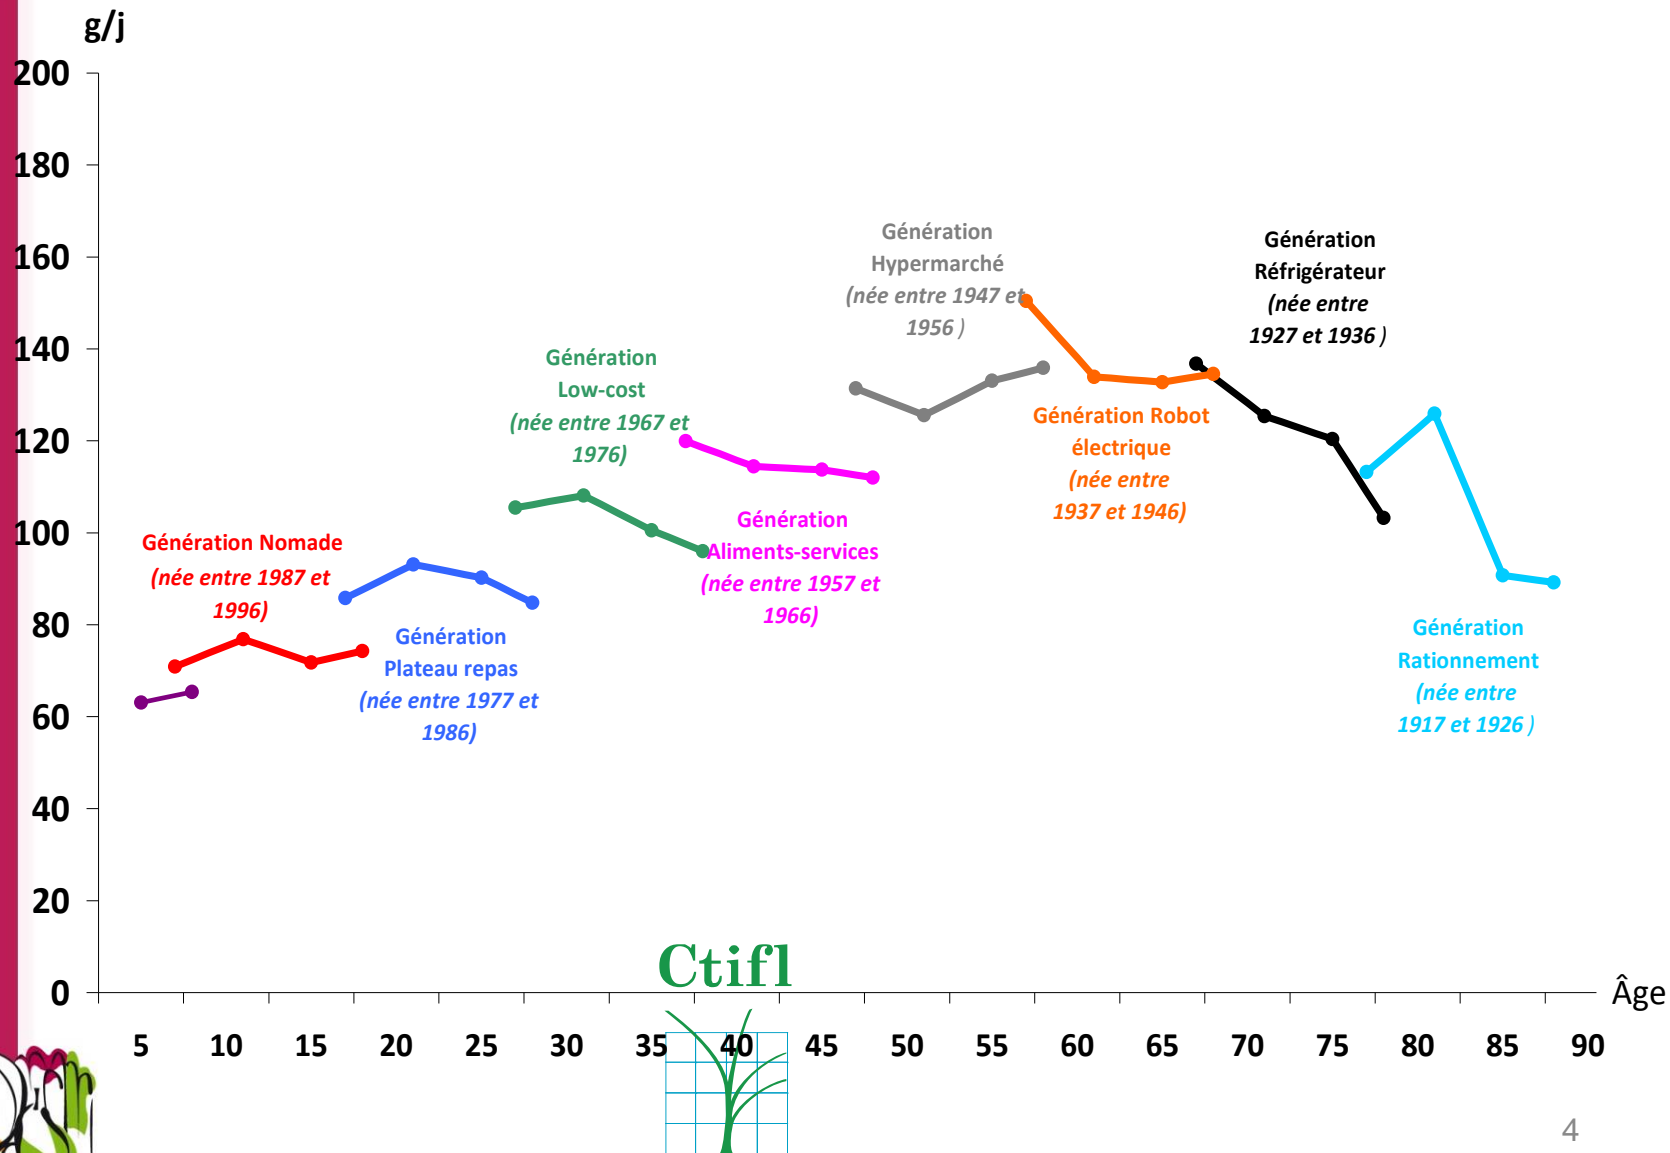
g/j

200
180
160
140
120
100
80
60
40
20
0

Génération Nomade (née entre 1987 et 1996)

Génération Plateau repas (née entre 1977 et 1986)

Génération Low-cost (née entre 1967 et 1976)

Génération Aliments-services (née entre 1957 et 1966)

Génération Hypermarché (née entre 1947 et 1956 )

Génération Robot électrique (née entre 1937 et 1946)

Génération Réfrigérateur (née entre 1927 et 1936 )

Génération Rationnement (née entre 1917 et 1926 )

Ctifl

Âge

5 10 15 20 25 30 35 40 45 50 55 60 65 70 75 80 85 90

4